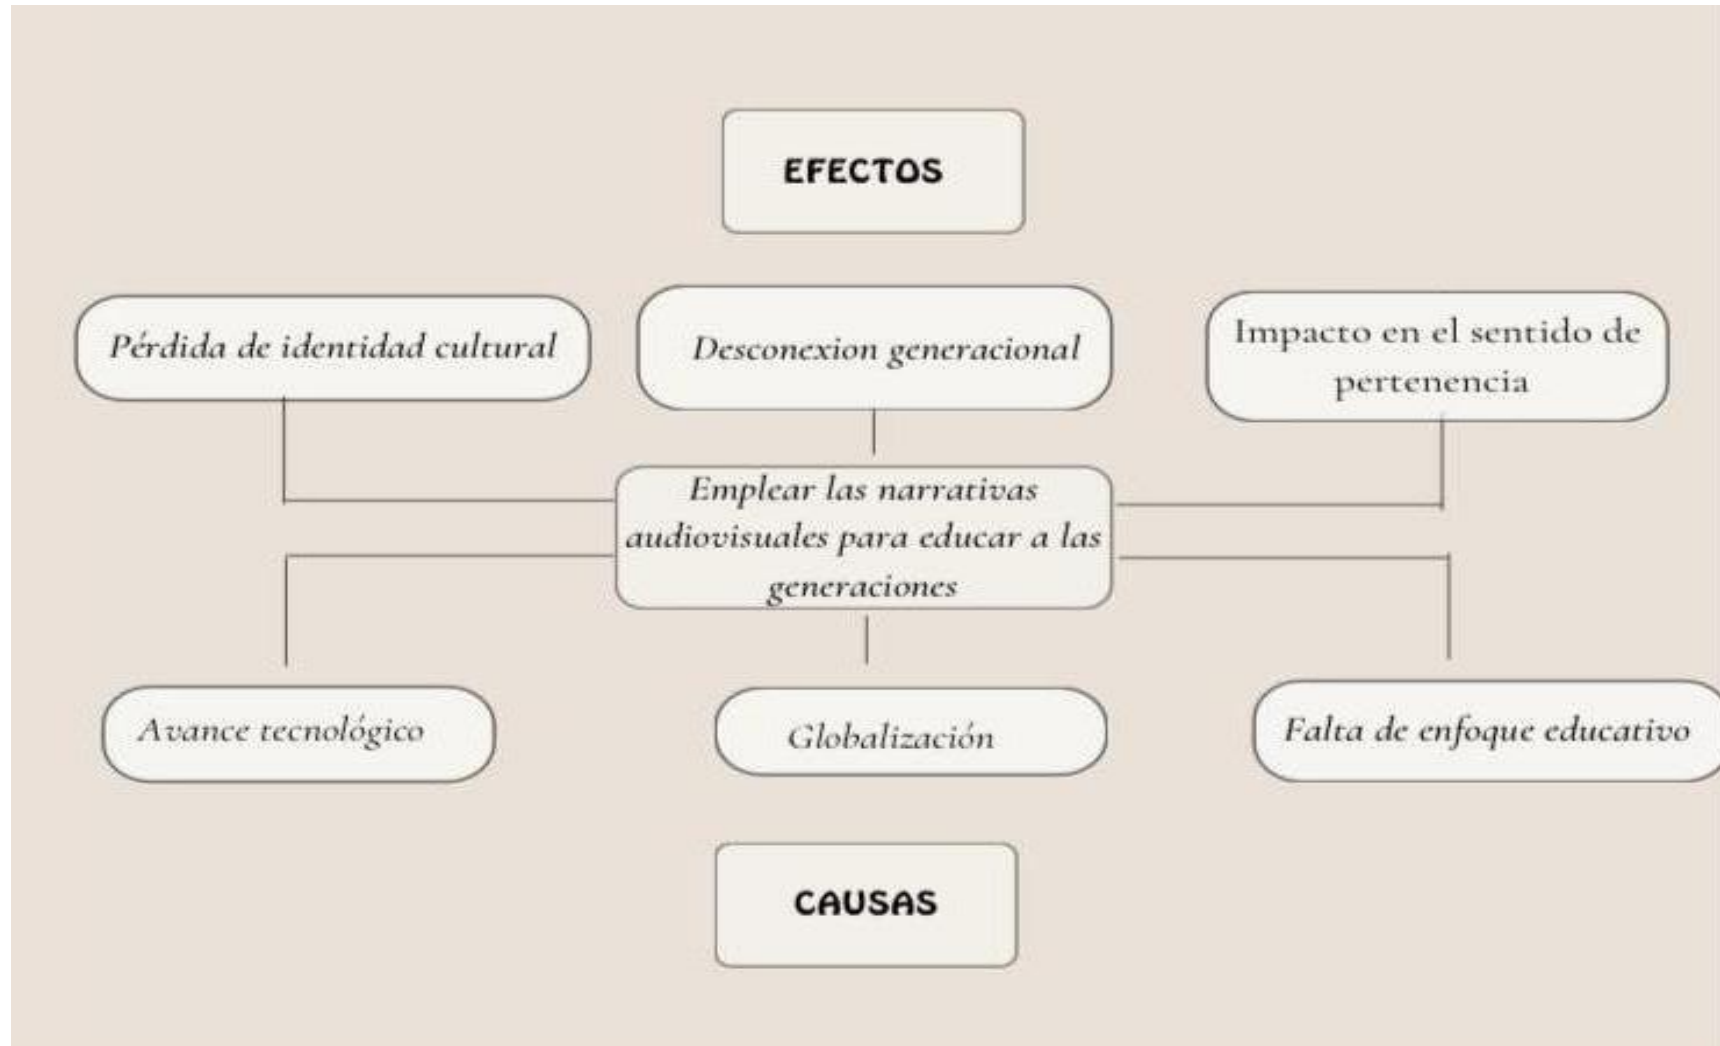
EFECTOS

Pérdida de identidad cultural

Desconexion generacional

Impacto en el sentido de pertenencia

Emplear las narrativas audiovisuales para educar a las generaciones

Avance tecnológico

Globalización

Falta de enfoque educativo

CAUSAS